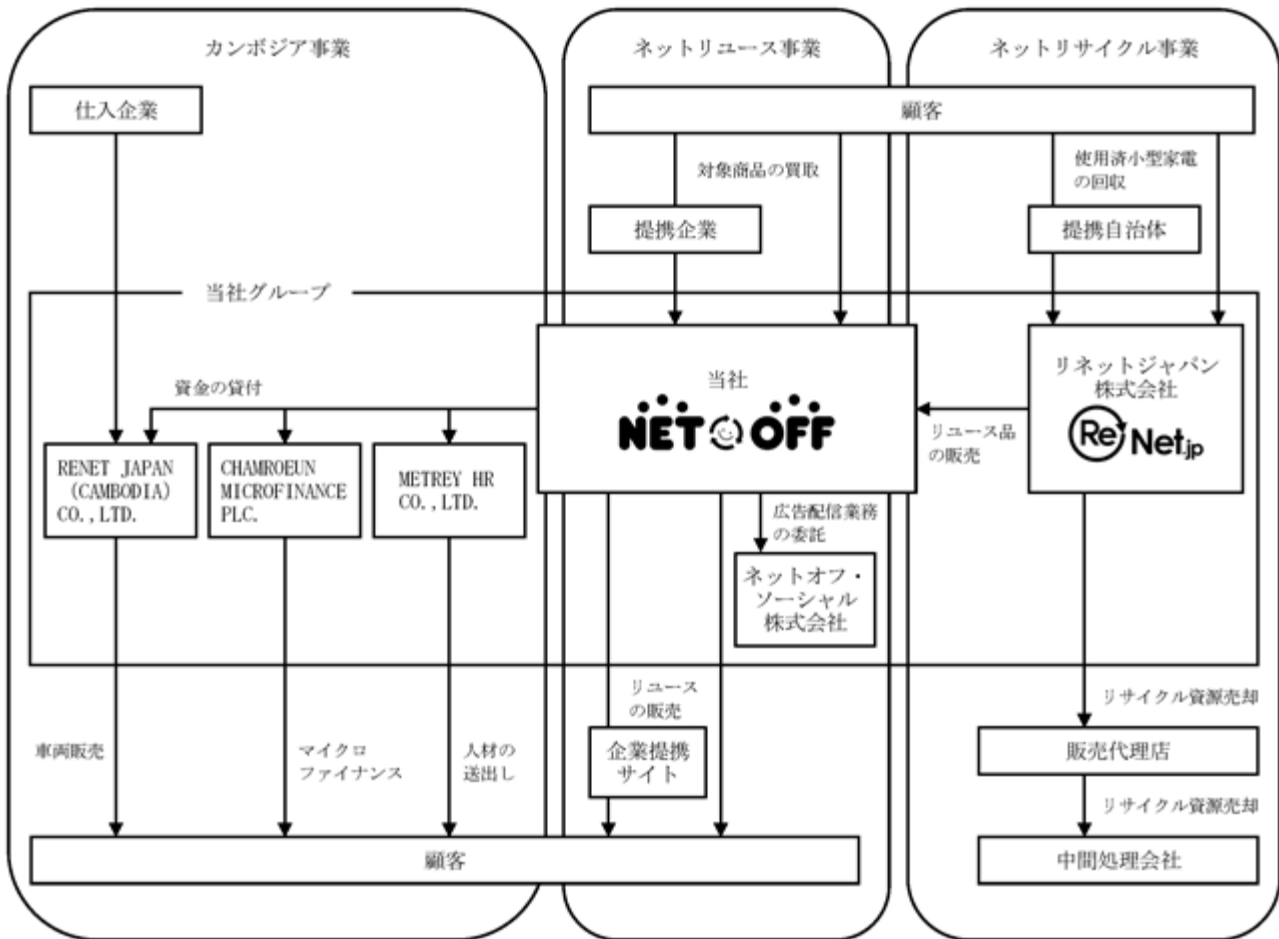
カンボジア事業

ネットリユース事業

ネットリサイクル事業

仕入企業

顧客

対象商品の買取

使用済小型家電の回収

提携企業

提携自治体

当社グループ

当社

NET OFF

リネットジャパン株式会社

ReNet.jp

資金の貸付

RENET JAPAN (CAMBODIA) CO., LTD.

CHAMROEUN MICROFINANCE PLC.

METREY HR CO., LTD.

リユース品の販売

広告配信業務の委託

ネットオフ・ソーシャル株式会社

リユースの販売

リサイクル資源売却

車両販売

マイクロファイナンス

人材の送出し

企業提携サイト

販売代理店

リサイクル資源売却

顧客

中間処理会社